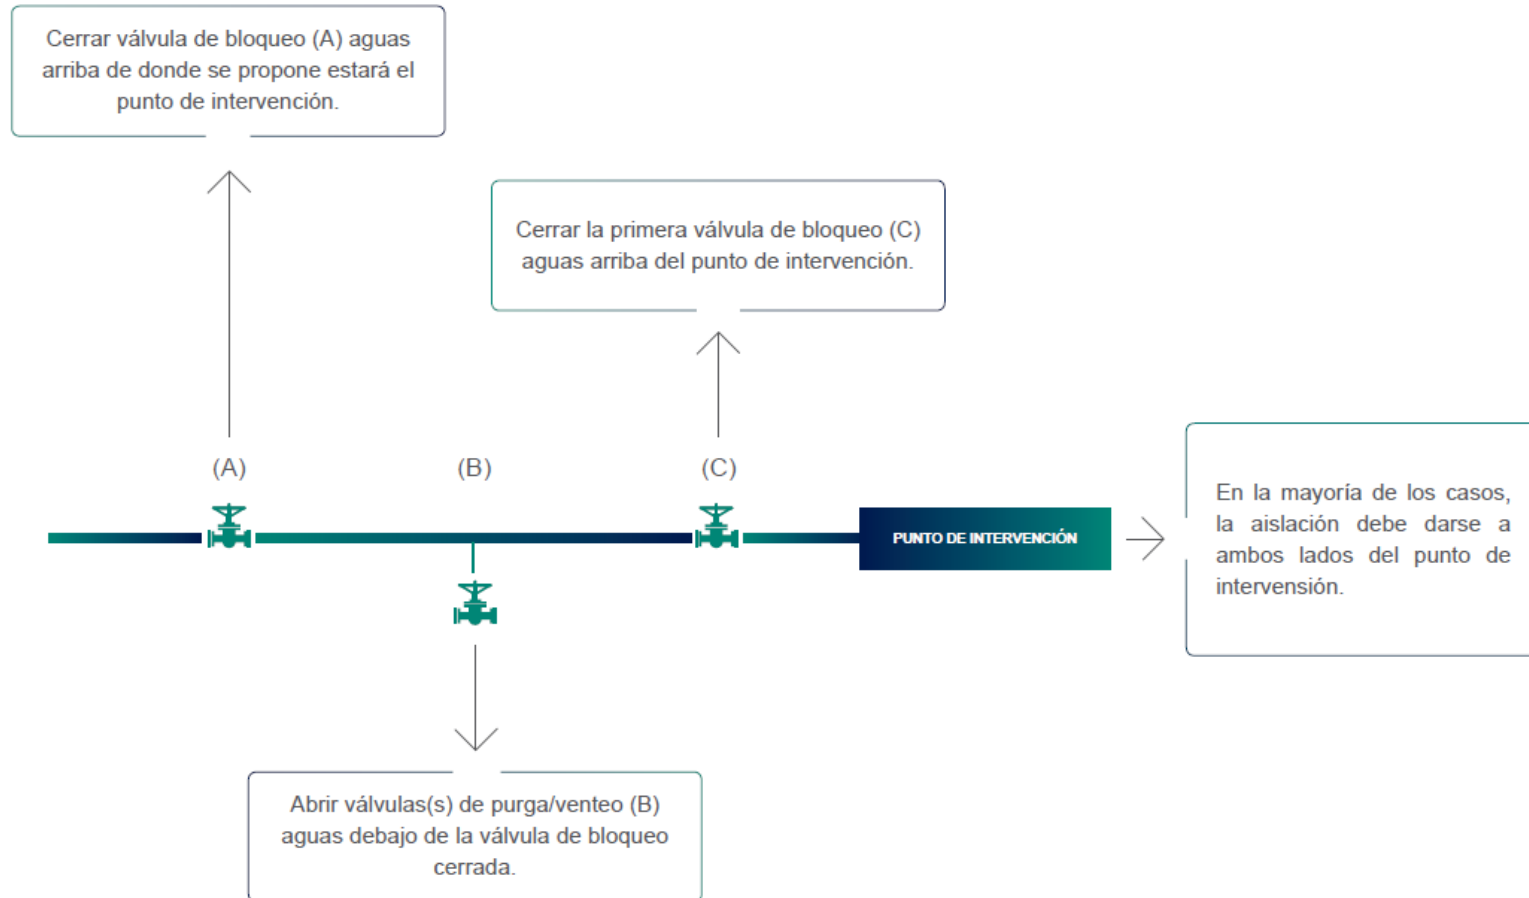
Cerrar válvula de bloqueo (A) aguas arriba de donde se propone estará el punto de intervención.

Cerrar la primera válvula de bloqueo (C) aguas arriba del punto de intervención.

(A)

(B)

(C)

PUNTO DE INTERVENCIÓN

En la mayoría de los casos, la aislación debe darse a ambos lados del punto de intervensión.

Abrir válvulas(s) de purga/venteo (B) aguas debajo de la válvula de bloqueo cerrada.